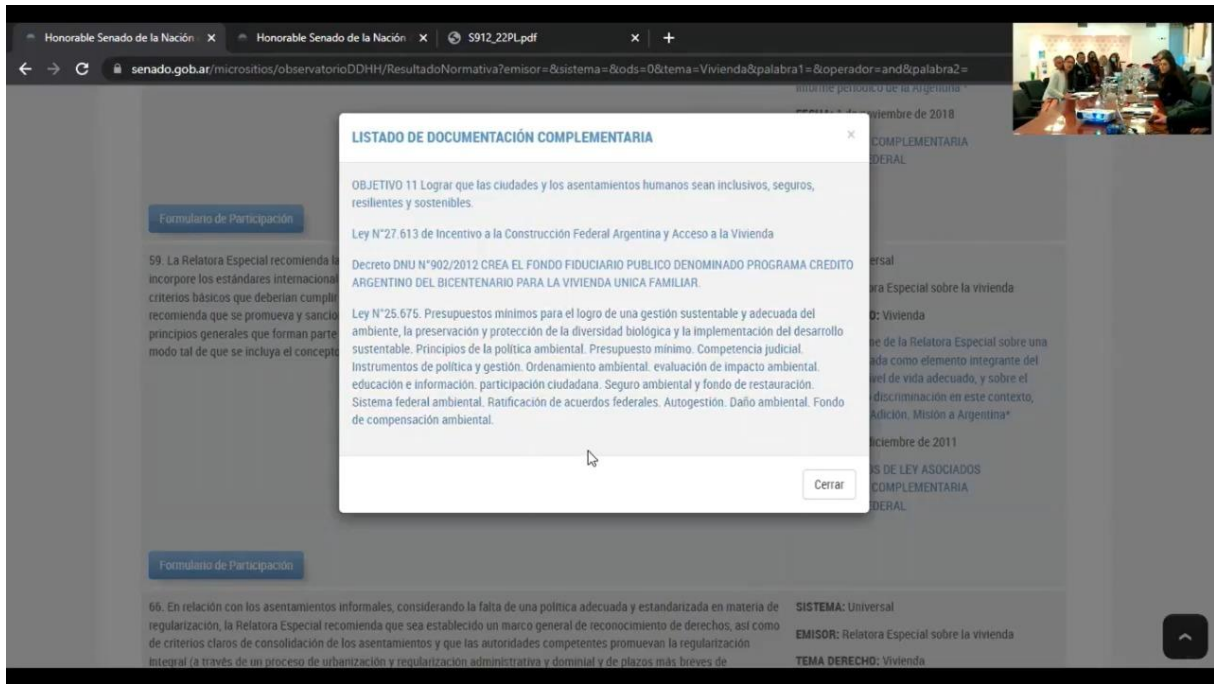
Honorable Senado de la Nación × | Honorable Senado de la Nación × | S912_22PL.pdf × | +

senado.gob.ar/micrositios/observatorioDDHH/ResultadoNormativa?emisor=&sistema=&ods=0&tema=Vivienda&palabra1=&operador=and&palabra2=

informe periódico de la Argentina*

FECHA: 1 de noviembre de 2018

COMPLEMENTARIA

DERAL

Formulario de Participación

59. La Relatora Especial recomienda la incorpore los estándares internacional criterios básicos que deberían cumplir recomienda que se promueva y sancio principios generales que forman parte modo tal de que se incluya el concepto

ersal

ra Especial sobre la vivienda

D: Vivienda

e de la Relatora Especial sobre una ada como elemento integrante del vel de vida adecuado, y sobre el discriminación en este contexto, Adición. Misión a Argentina*

iciembre de 2011

S DE LEY ASOCIADOS

COMPLEMENTARIA

DERAL

LISTADO DE DOCUMENTACIÓN COMPLEMENTARIA

×

OBJETIVO 11 Lograr que las ciudades y los asentamientos humanos sean inclusivos, seguros, resilientes y sostenibles.

Ley N°27.613 de Incentivo a la Construcción Federal Argentina y Acceso a la Vivienda

Decreto DNU N°902/2012 CREA EL FONDO FIDUCIARIO PUBLICO DENOMINADO PROGRAMA CREDITO ARGENTINO DEL BICENTENARIO PARA LA VIVIENDA UNICA FAMILIAR.

Ley N°25.675. Presupuestos mínimos para el logro de una gestión sustentable y adecuada del ambiente, la preservación y protección de la diversidad biológica y la implementación del desarrollo sustentable. Principios de la política ambiental. Presupuesto mínimo. Competencia judicial. Instrumentos de política y gestión. Ordenamiento ambiental. evaluación de impacto ambiental. educación e información. participación ciudadana. Seguro ambiental y fondo de restauración. Sistema federal ambiental. Ratificación de acuerdos federales. Autogestión. Daño ambiental. Fondo de compensación ambiental.

Cerrar

Formulario de Participación

66. En relación con los asentamientos informales, considerando la falta de una política adecuada y estandarizada en materia de regularización, la Relatora Especial recomienda que sea establecido un marco general de reconocimiento de derechos, así como de criterios claros de consolidación de los asentamientos y que las autoridades competentes promuevan la regularización integral (a través de un proceso de urbanización y regularización administrativa y dominial y de plazos más breves de

SISTEMA: Universal

EMISOR: Relatora Especial sobre la vivienda

TEMA DERECHO: Vivienda